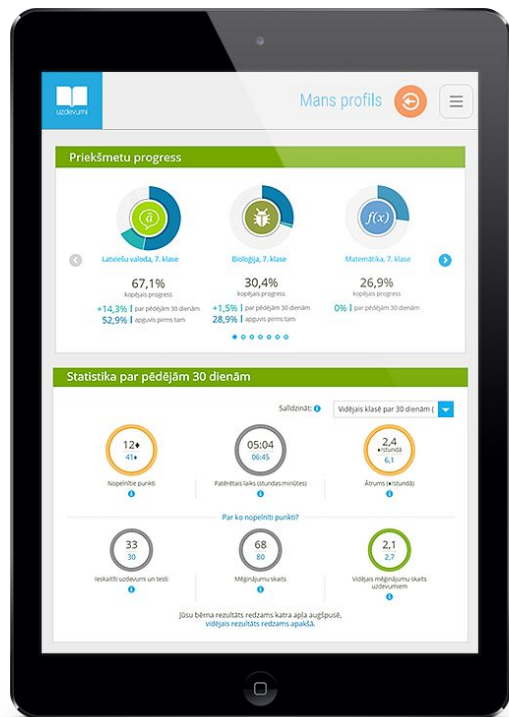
uzdevumi

Mans profils

Priekšmetu progress

Latviešu valoda, 7. klase
67,1%
kopējais progress
+14,3% | par pēdējām 30 dienām
52,9% | apgūvis pirms tam

Bioloģija, 7. klase
30,4%
kopējais progress
+1,5% | par pēdējām 30 dienām
28,9% | apgūvis pirms tam

Matemātika, 7. klase
26,9%
kopējais progress
0% | par pēdējām 30 dienām

Statistika par pēdējām 30 dienām

Salīdzināt: Vidējais klasē par 30 dienām (

12
41
Nopelnītie punkti

05:04
06:45
Patērētais laiks (stundas:minūtes)

2,4
/stundā
6,1
Ātrums (/stundā)

Par ko nopelnīti punkti?

33
30
Ieskaitīti uzdevumi un testi

68
80
Mēģinājumu skaits

2,1
2,7
Vidējais mēģinājumu skaits uzdevumiem

Jūsu bērna rezultāts redzams katra apļa augšpusē, vidējais rezultāts redzams apakšā.